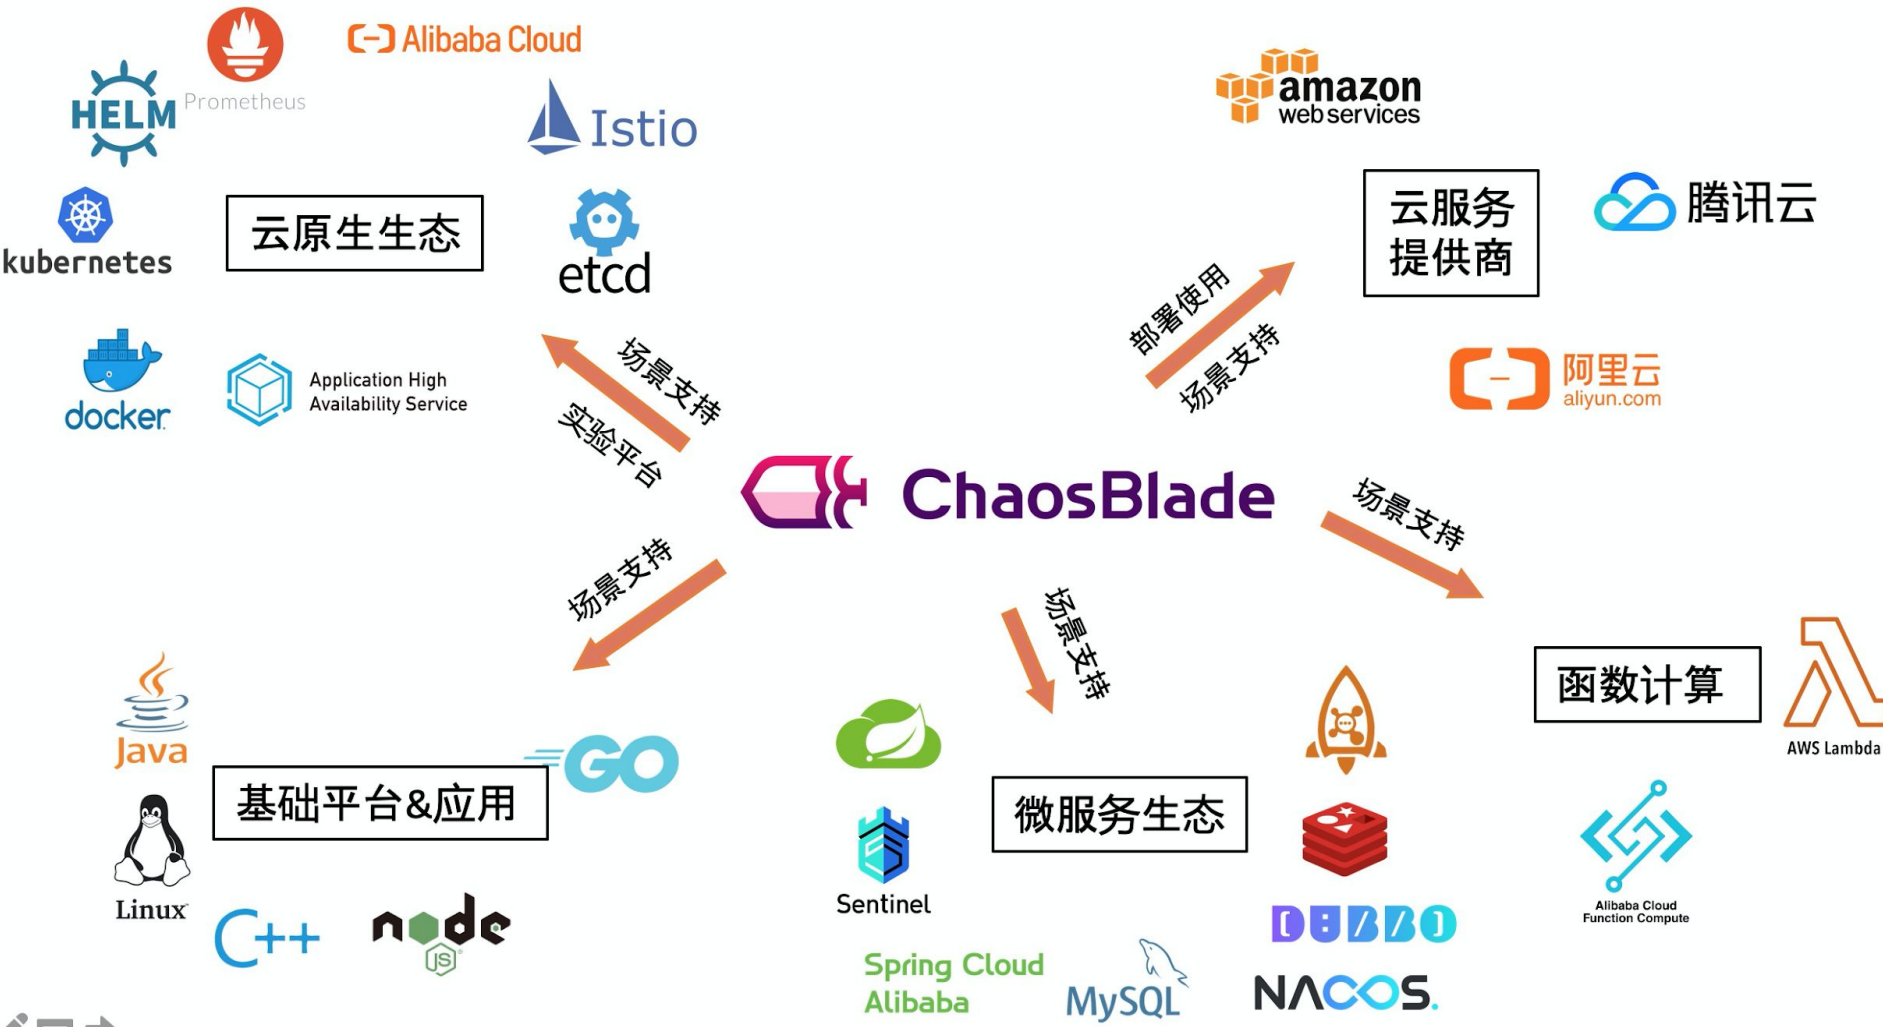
HELM
Prometheus
Alibaba Cloud
Istio
amazon web services
kubernetes
云原生生态
etcd
云服务提供商
腾讯云
部署使用
场景支持
docker
Application High Availability Service
场景支持
实验平台
阿里云 aliyun.com
ChaosBlade
场景支持
场景支持
场景支持
函数计算
AWS Lambda
Java
GO
基础平台&应用
微服务生态
Linux
Sentinel
Alibaba Cloud Function Compute
C++
node JS
DUBBO
Spring Cloud Alibaba
MySQL
NACOS.